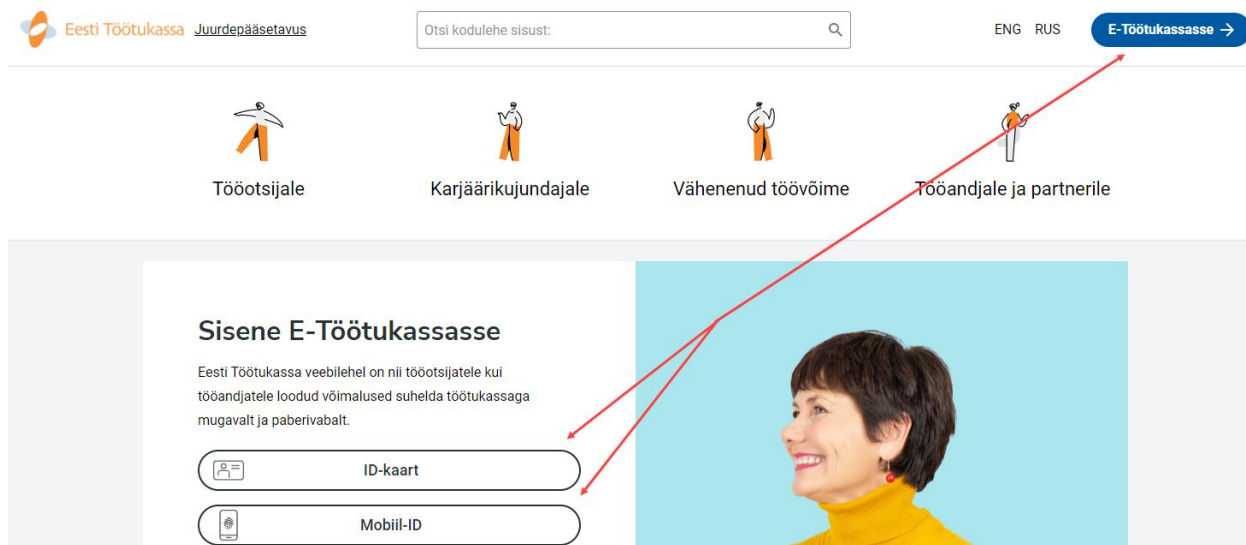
Eesti Töötukassa Juurdepääsetavus

Otsi kodulehe sisust:

ENG RUS

E-Töötukassasse →

Tööotsijale

Karjäärikujundajale

Vähenenud töövõime

Tööandjale ja partnerile

Sisene E-Töötukassasse

Eesti Töötukassa veebilehel on nii tööotsijatele kui tööandjatele loodud võimalused suhelda töötukassaga mugavalt ja paberivabalt.

ID-kaart

Mobiil-ID